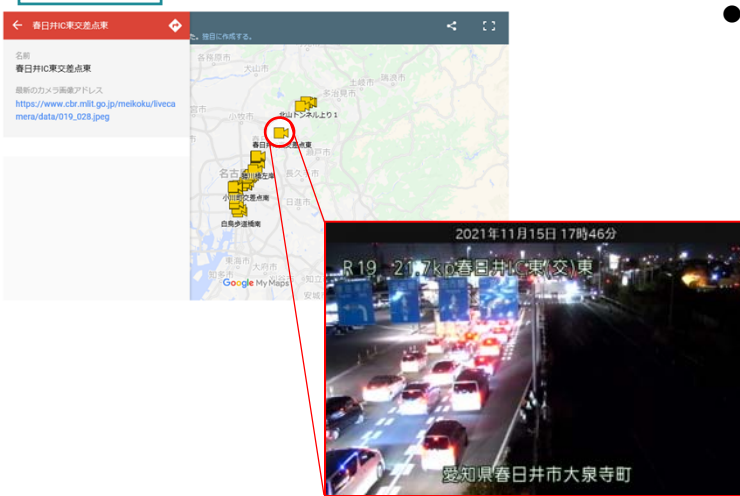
春日井IC東交差点東

名前
春日井IC東交差点東

最新のカメラ画像アドレス
https://www.cbr.mlit.go.jp/meikoku/livecamera/data/019_028.jpeg

た。独自に作成する。

各務原市
大山市
多治見市
瑞浪市
小牧市
内津トンネル上り1
春日井IC東交差点東
名古
瀬戸市
長久手
小田井交差点東
日進市
白鳥歩道橋南
東海市
大府市
安城
Google My Maps

2021年11月15日 17時46分
R19 21.7kp春日井IC東(交)東
愛知県春日井市大泉寺町